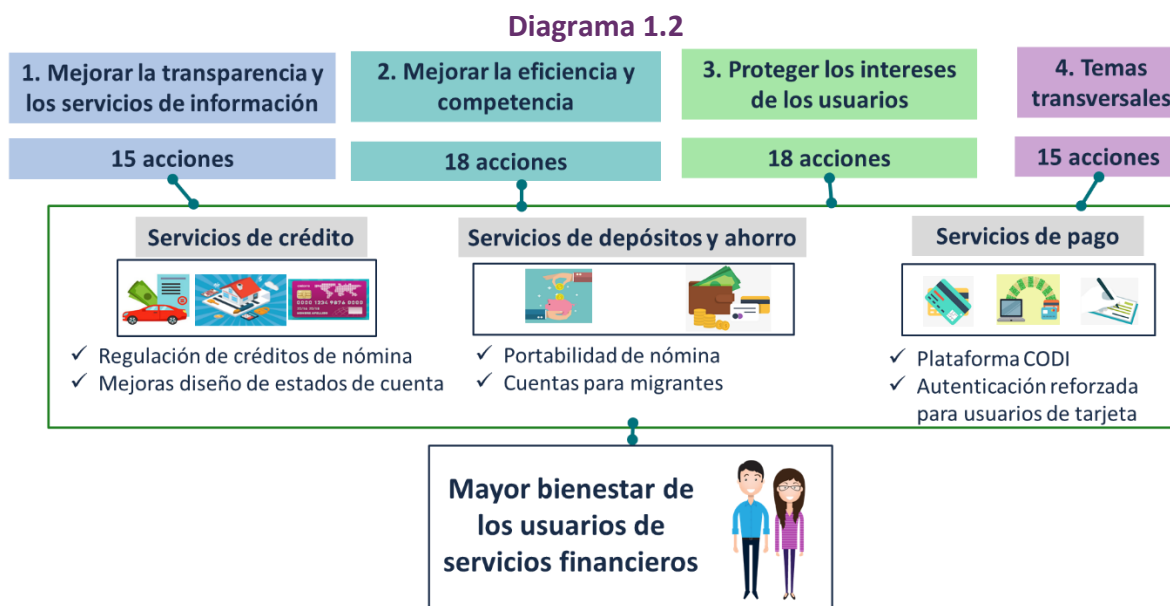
Diagrama 1.2

1. Mejorar la transparencia y los servicios de información

15 acciones

2. Mejorar la eficiencia y competencia

18 acciones

3. Proteger los intereses de los usuarios

18 acciones

4. Temas transversales

15 acciones

Servicios de crédito

✓ Regulación de créditos de nómina
✓ Mejoras diseño de estados de cuenta

Servicios de depósitos y ahorro

✓ Portabilidad de nómina
✓ Cuentas para migrantes

Servicios de pago

✓ Plataforma CODI
✓ Autenticación reforzada para usuarios de tarjeta

Mayor bienestar de los usuarios de servicios financieros